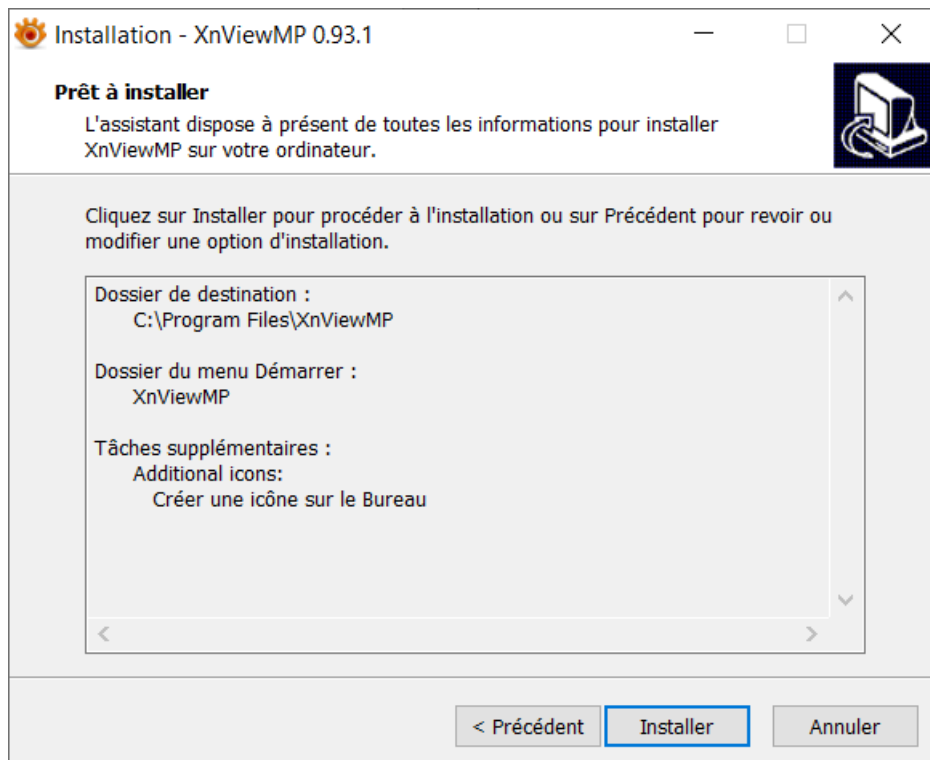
Installation - XnViewMP 0.93.1

Prêt à installer
L'assistant dispose à présent de toutes les informations pour installer XnViewMP sur votre ordinateur.

Cliquez sur Installer pour procéder à l'installation ou sur Précédent pour revoir ou modifier une option d'installation.

Dossier de destination :
C:\Program Files\XnViewMP

Dossier du menu Démarrer :
XnViewMP

Tâches supplémentaires :
Additional icons:
Créer une icône sur le Bureau

< Précédent
Installer
Annuler